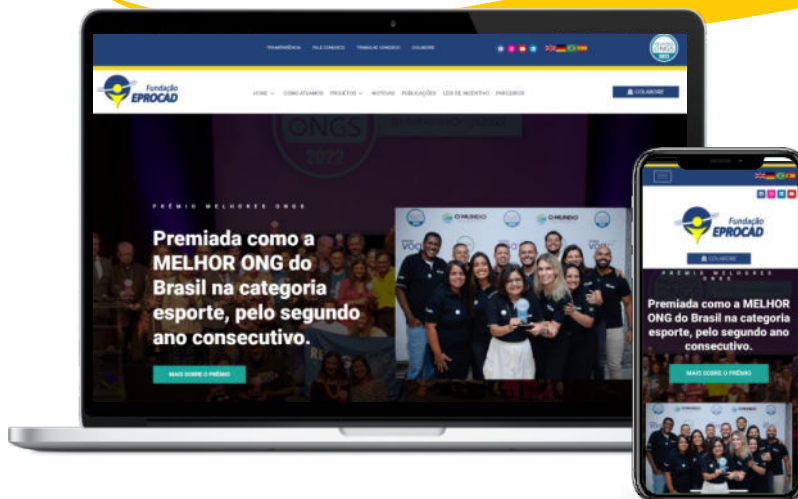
TRANSPARÊNCIA FALE CONOSCO TRABALHE CONOSCO COLABORE

Fundação EPROCAD

HOME COMO ATUAMOS PROJETOS NOTÍCIAS PUBLICAÇÕES LEIS DE INCENTIVO PARCEIROS

COLABORE

ONGS 2022

PRÊMIO MELHORES ONGS

Premiada como a MELHOR ONG do Brasil na categoria esporte, pelo segundo ano consecutivo.

MAIS SOBRE O PRÊMIO

O MUNDO

Fundação EPROCAD

COLABORE

PRÊMIO MELHORES ONGS

Premiada como a MELHOR ONG do Brasil na categoria esporte, pelo segundo ano consecutivo.

MAIS SOBRE O PRÊMIO